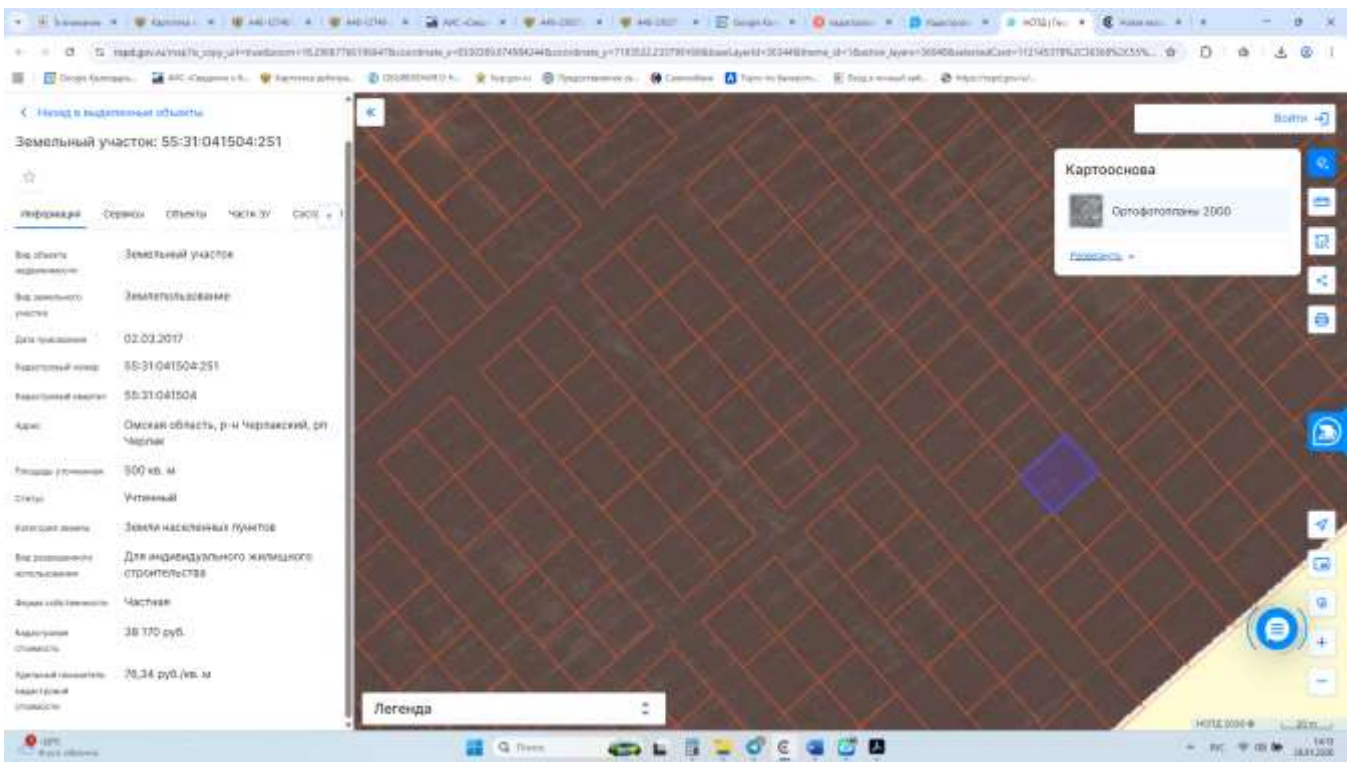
< Назад в выделенные объекты

Земельный участок: 55:31:041504:251

Информация Сервисы Объекты Части ЗУ Сост

| | |
|---|---|
| Вид объекта недвижимости | Земельный участок |
| Вид земельного участка | Землепользование |
| Дата присвоения | 02.03.2017 |
| Кадастровый номер | 55:31:041504:251 |
| Кадастровый квартал | 55:31:041504 |
| Адрес | Омская область, р-н Черлакский, рп Черлак |
| Площадь уточненная | 500 кв. м |
| Статус | Учтенный |
| Категория земель | Земли населенных пунктов |
| Вид разрешенного использования | Для индивидуального жилищного строительства |
| Форма собственности | Частная |
| Кадастровая стоимость | 38 170 руб. |
| Удельный показатель кадастровой стоимости | 76,34 руб./кв. м |

Войти

Картооснова

Ортофотопланы 2000

Развернуть

Легенда

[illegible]